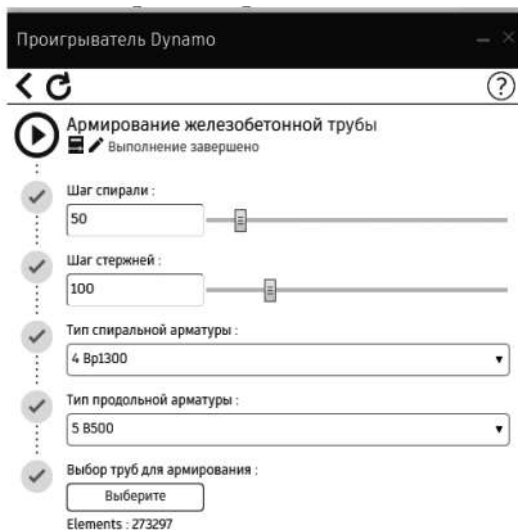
Проигрыватель Dynamo

Армирование железобетонной трубы
Выполнение завершено

Шаг спирали :
50

Шаг стержней :
100

Тип спиральной арматуры :
4 Вр1300

Тип продольной арматуры :
5 В500

Выбор труб для армирования :
Выберите
Elements : 273297